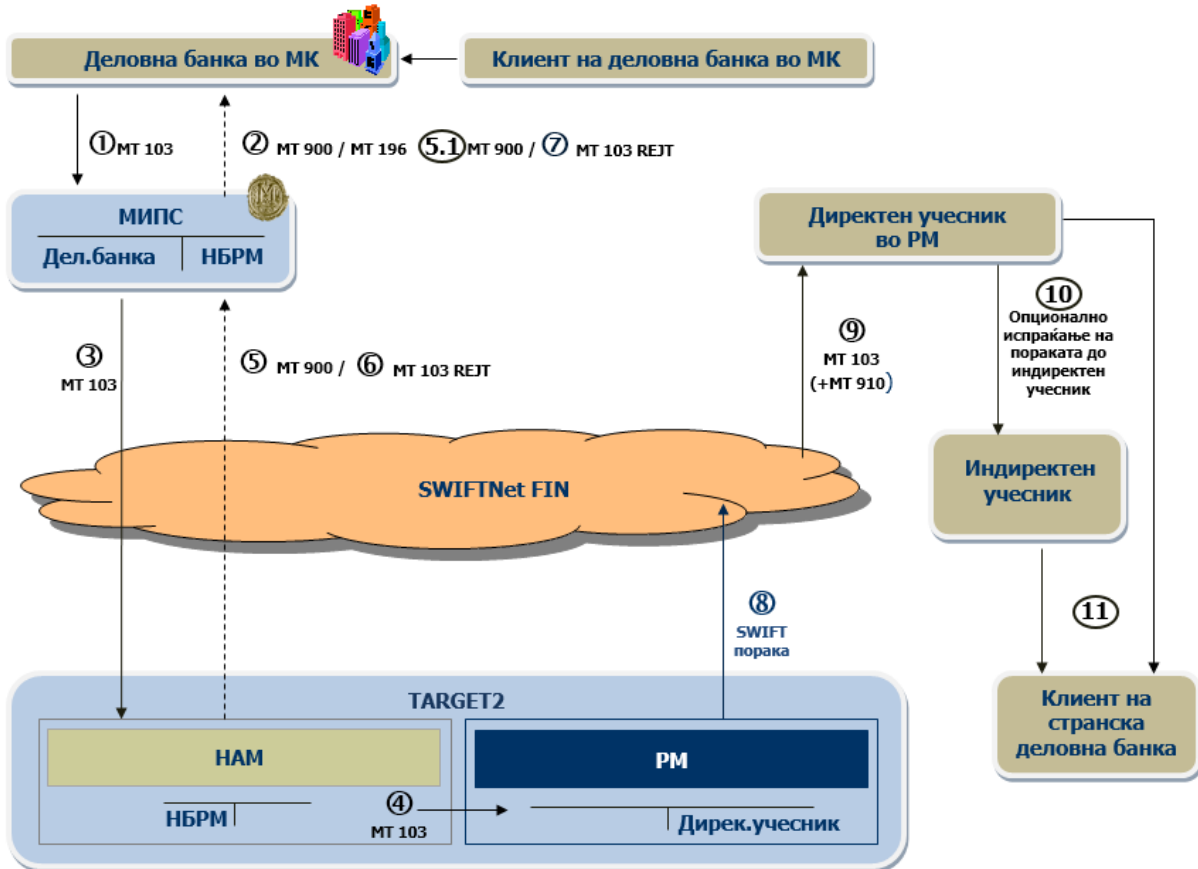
Деловна банка во МК

Клиент на деловна банка во МК

① MT 103

② MT 900 / MT 196 5.1 MT 900 / ⑦ MT 103 REJT

МИПС

Дел.банка НБРМ

Директен учесник во РМ

⑩ Опционално испраќање на пораката до индиректен учесник

⑨ MT 103 (+MT 910)

③ MT 103

⑤ MT 900 / ⑥ MT 103 REJT

SWIFTNet FIN

Индиректен учесник

⑧ SWIFT порака

⑪

TARGET2

HAM

PM

НБРМ

④ MT 103

Дирек.учесник

Клиент на странска деловна банка